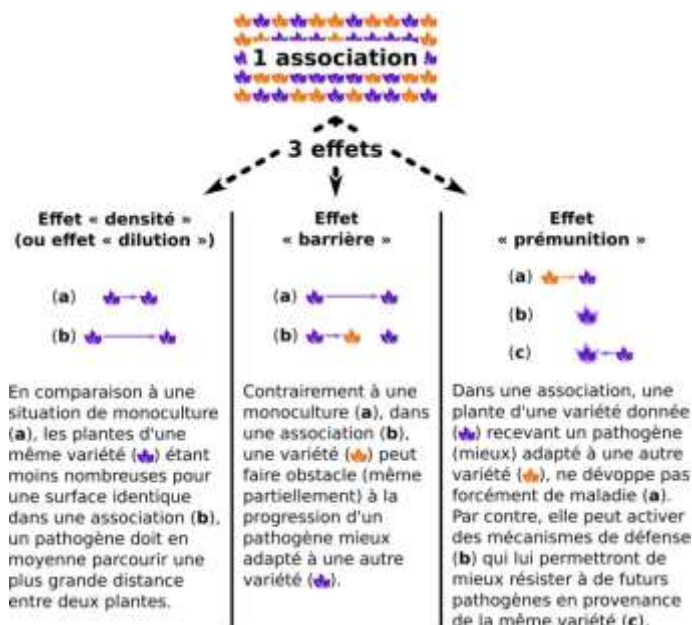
1 association

3 effets

Effet « densité » (ou effet « dilution »)

(a)

(b)

En comparaison à une situation de monoculture (a), les plantes d'une même variété ( ) étant moins nombreuses pour une surface identique dans une association (b), un pathogène doit en moyenne parcourir une plus grande distance entre deux plantes.

Effet « barrière »

(a)

(b)

Contrairement à une monoculture (a), dans une association (b), une variété ( ) peut faire obstacle (même partiellement) à la progression d'un pathogène mieux adapté à une autre variété ( ).

Effet « prémunition »

(a)

(b)

(c)

Dans une association, une plante d'une variété donnée ( ) recevant un pathogène (mieux) adapté à une autre variété ( ), ne dévoppe pas forcément de maladie (a). Par contre, elle peut activer des mécanismes de défense (b) qui lui permettront de mieux résister à de futurs pathogènes en provenance de la même variété (c).